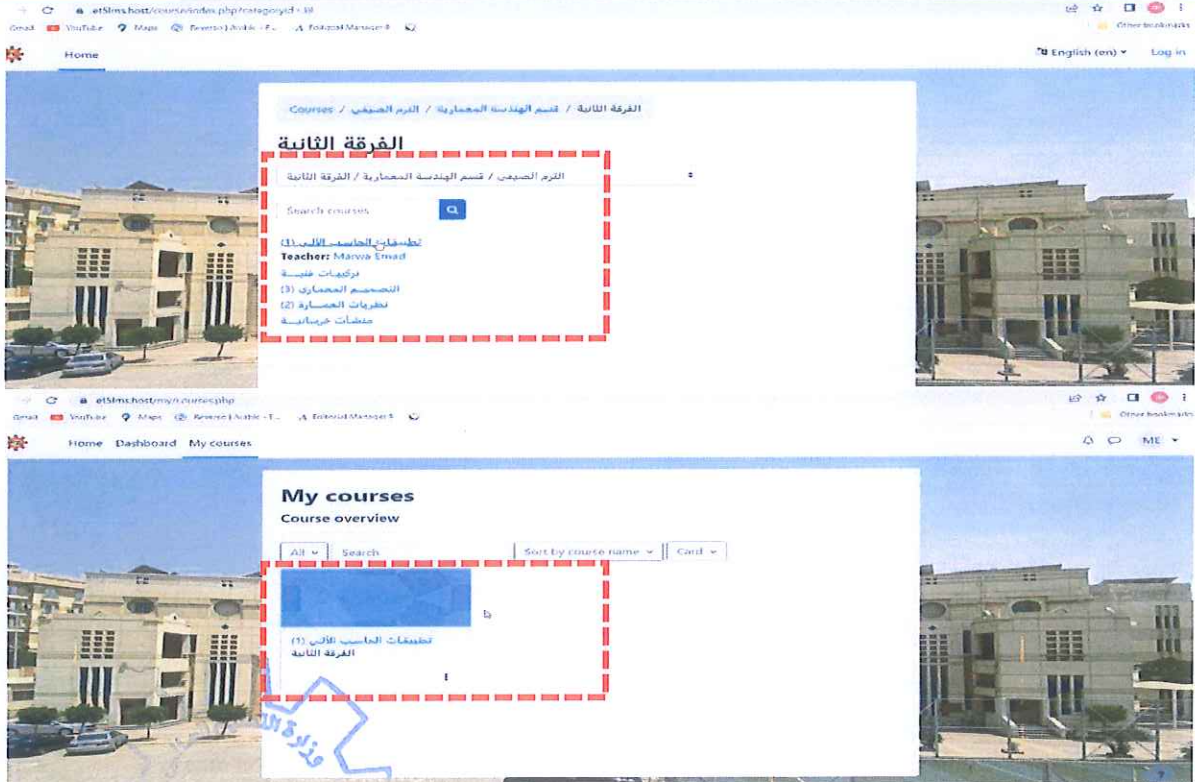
etSlms.host/course/index.php?categoryid=18

Gmail YouTube Maps Reverso | Arabic - E... Editorial Manager® Other bookmarks

Home

English (en) Log in

Courses / الترم الصيفي / قسم الهندسة المعمارية / الفرقة الثانية

الفرقة الثانية

الترم الصيفي / قسم الهندسة المعمارية / الفرقة الثانية

Search courses

تطبيقات الحاسب الآلي (1)
Teacher: Marwa Emad
تركيبات فنية
التصميم المعماري (3)
نظريات العمارة (2)
منشآت خرسانية

etSlms.host/my/courses.php

Gmail YouTube Maps Reverso | Arabic - E... Editorial Manager® Other bookmarks

Home Dashboard My courses

ME

My courses

Course overview

All Search Sort by course name Card

تطبيقات الحاسب الآلي (1)
الفرقة الثانية

وزارة ال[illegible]